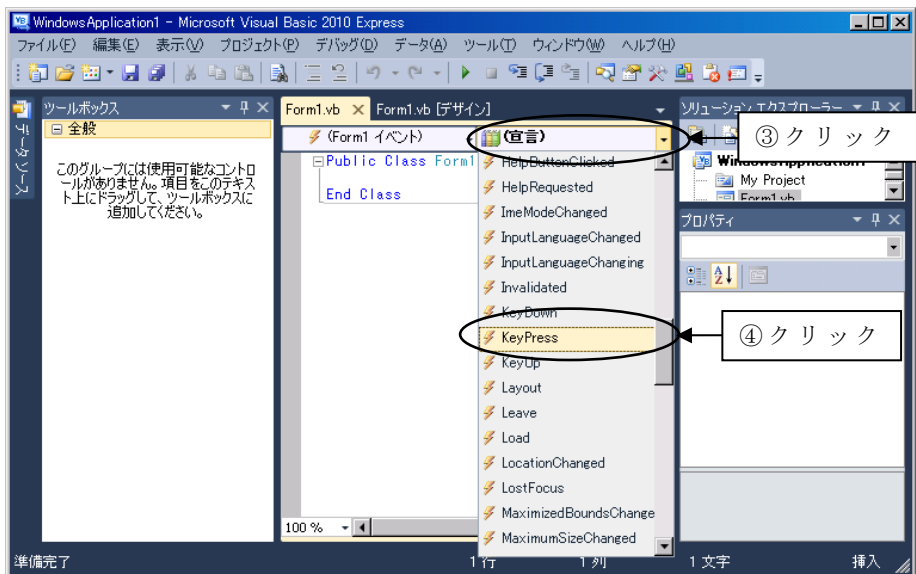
WindowsApplication1 - Microsoft Visual Basic 2010 Express

ファイル(F) 編集(E) 表示(V) プロジェクト(P) デバッグ(D) データ(A) ツール(T) ウィンドウ(W) ヘルプ(H)

データソース

ツールボックス

全般

このグループには使用可能なコントロールがありません。項目をこのテキスト上にドラッグして、ツールボックスに追加してください。

Form1.vb

Form1.vb [デザイン]

(Form1 イベント)

(宣言)

Public Class Form1

End Class

HelpButtonClicked
HelpRequested
ImeModeChanged
InputLanguageChanged
InputLanguageChanging
Invalidated
KeyDown
KeyPress
KeyUp
Layout
Leave
Load
LocationChanged
LostFocus
MaximizedBoundsChange
MaximumSizeChanged

③クリック

④クリック

ソリューション エクスプローラー

WindowsApplication1

My Project

Form1.vb

プロパティ

100 %

準備完了

1 行

1 列

1 文字

挿入